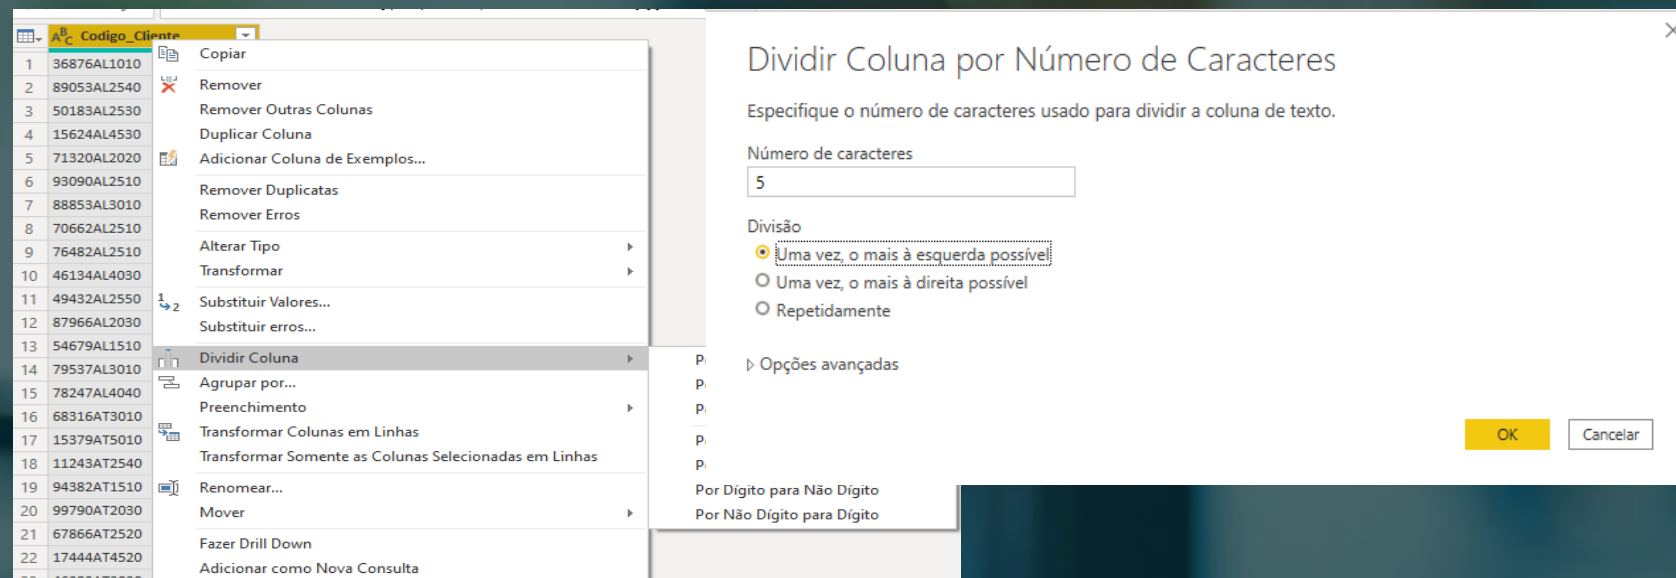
Codigo_Cliente

| | Codigo_Cliente |
|---|---|
| 1 | 36876AL1010 |
| 2 | 89053AL2540 |
| 3 | 50183AL2530 |
| 4 | 15624AL4530 |
| 5 | 71320AL2020 |
| 6 | 93090AL2510 |
| 7 | 88853AL3010 |
| 8 | 70662AL2510 |
| 9 | 76482AL2510 |
| 10 | 46134AL4030 |
| 11 | 49432AL2550 |
| 12 | 87966AL2030 |
| 13 | 54679AL1510 |
| 14 | 79537AL3010 |
| 15 | 78247AL4040 |
| 16 | 68316AT3010 |
| 17 | 15379AT5010 |
| 18 | 11243AT2540 |
| 19 | 94382AT1510 |
| 20 | 99790AT2030 |
| 21 | 67866AT2520 |
| 22 | 17444AT4520 |

Copiar
Remover
Remover Outras Colunas
Duplicar Coluna
Adicionar Coluna de Exemplos...
Remover Duplicatas
Remover Erros
Alterar Tipo
Transformar
Substituir Valores...
Substituir erros...
Dividir Coluna
Agrupar por...
Preenchimento
Transformar Colunas em Linhas
Transformar Somente as Colunas Selecionadas em Linhas
Renomear...
Mover
Fazer Drill Down
Adicionar como Nova Consulta

P
P
P
P
P
Por Dígito para Não Dígito
Por Não Dígito para Dígito

Dividir Coluna por Número de Caracteres

Especifique o número de caracteres usado para dividir a coluna de texto.

Número de caracteres
5

Divisão
Uma vez, o mais à esquerda possível
Uma vez, o mais à direita possível
Repetidamente

Opções avançadas

OK
Cancelar